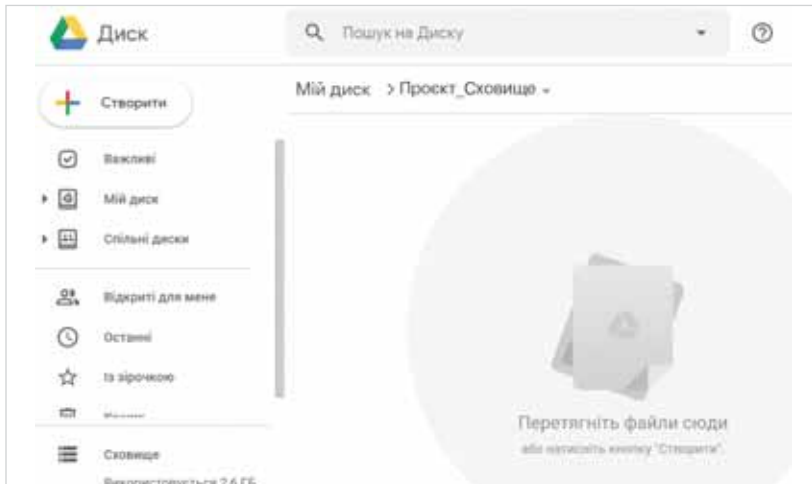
Диск

Пошук на Диску

Мій диск > Проект_Сховище

Створити

Важливі

Мій диск

Спільні диски

Відкриті для мене

Останні

Із зірочкою

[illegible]

Сховище

Використовується 2,6 ГБ

Перетягніть файли сюди

або натисніть кнопку "Створити".